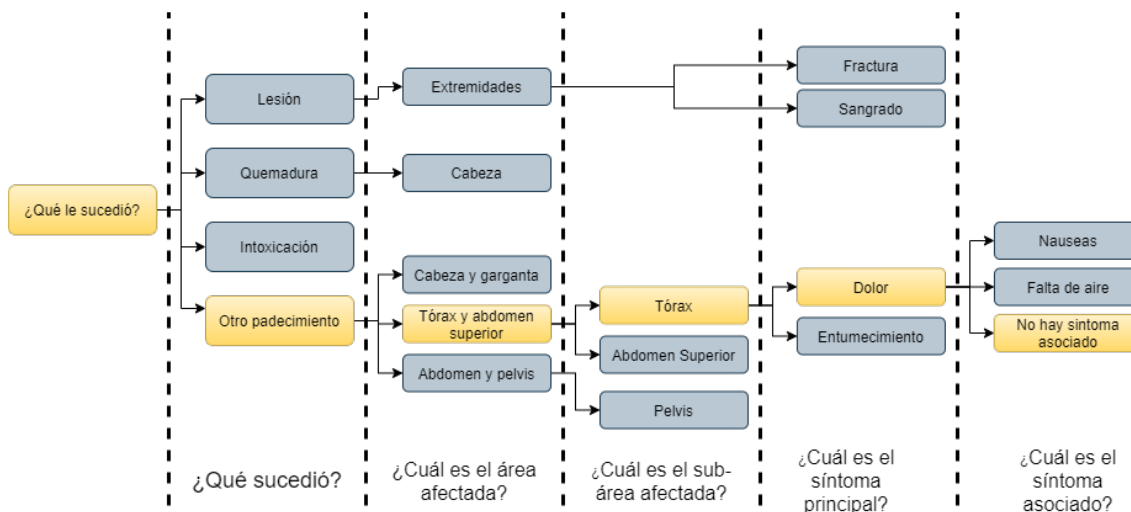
¿Qué le sucedió?

Lesión

Quemadura

Intoxicación

Otro padecimiento

Extremidades

Cabeza

Cabeza y garganta

Tórax y abdomen superior

Abdomen y pelvis

Tórax

Abdomen Superior

Pelvis

Fractura

Sangrado

Dolor

Entumecimiento

Nauseas

Falta de aire

No hay sintoma asociado

¿Qué sucedió?

¿Cuál es el área afectada?

¿Cuál es el sub-área afectada?

¿Cuál es el síntoma principal?

¿Cuál es el síntoma asociado?